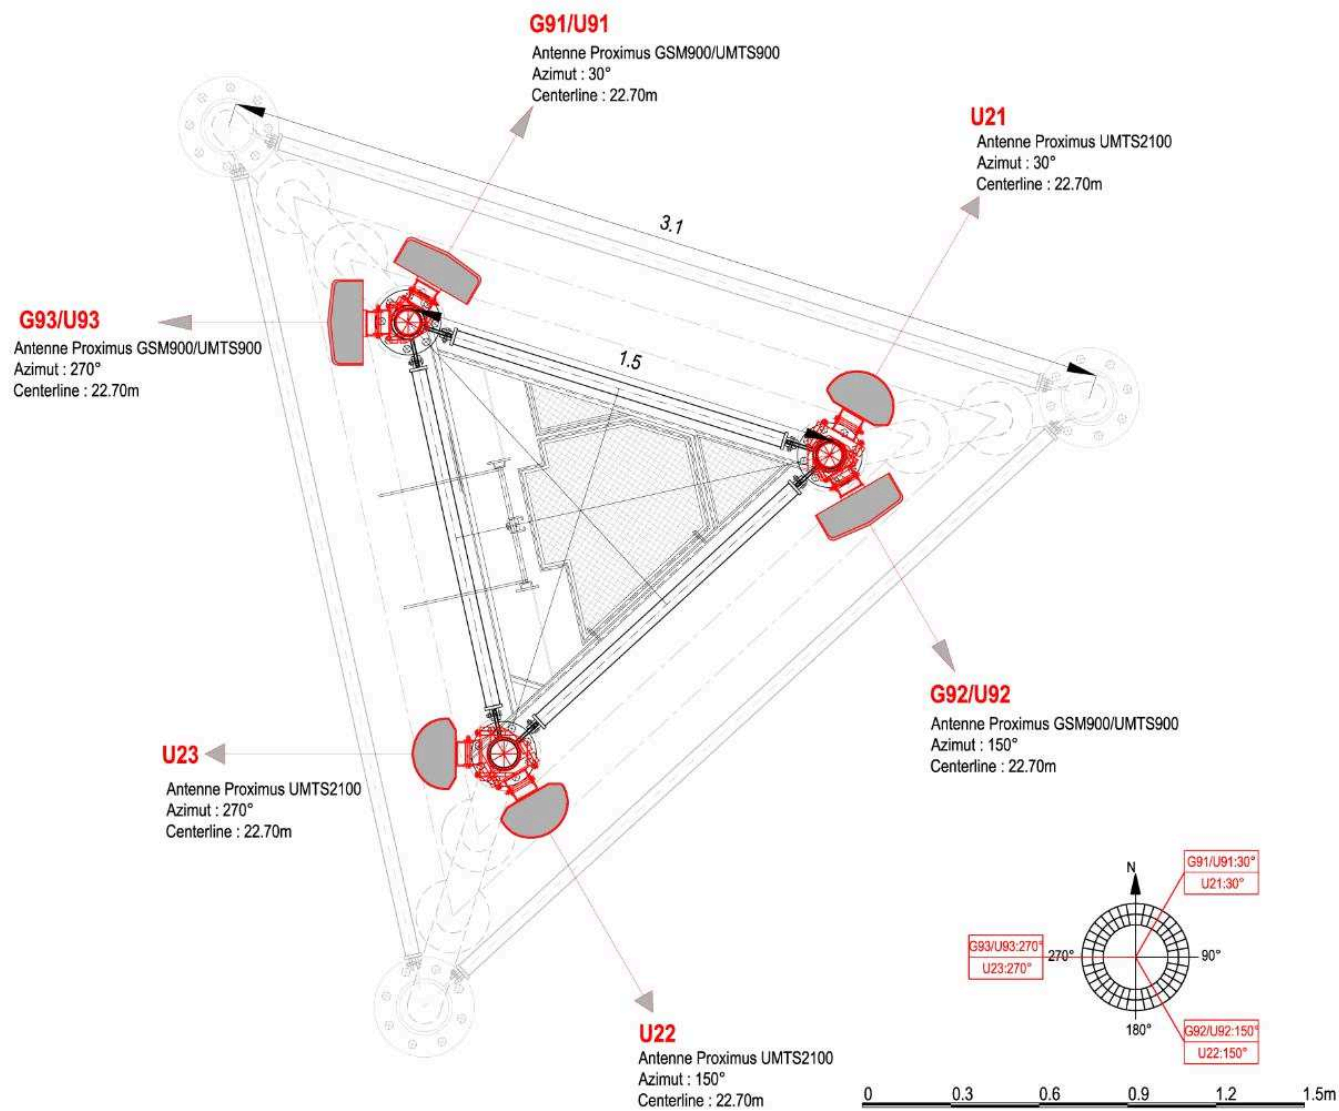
G91/U91
Antenne Proximus GSM900/UMTS900
Azimut : 30°
Centerline : 22.70m

U21
Antenne Proximus UMTS2100
Azimut : 30°
Centerline : 22.70m

3.1

G93/U93
Antenne Proximus GSM900/UMTS900
Azimut : 270°
Centerline : 22.70m

1.5

G92/U92
Antenne Proximus GSM900/UMTS900
Azimut : 150°
Centerline : 22.70m

U23
Antenne Proximus UMTS2100
Azimut : 270°
Centerline : 22.70m

N
G91/U91:30°
U21:30°
G93/U93:270°
U23:270°
270°
90°
180°
G92/U92:150°
U22:150°

U22
Antenne Proximus UMTS2100
Azimut : 150°
Centerline : 22.70m

0 0.3 0.6 0.9 1.2 1.5m